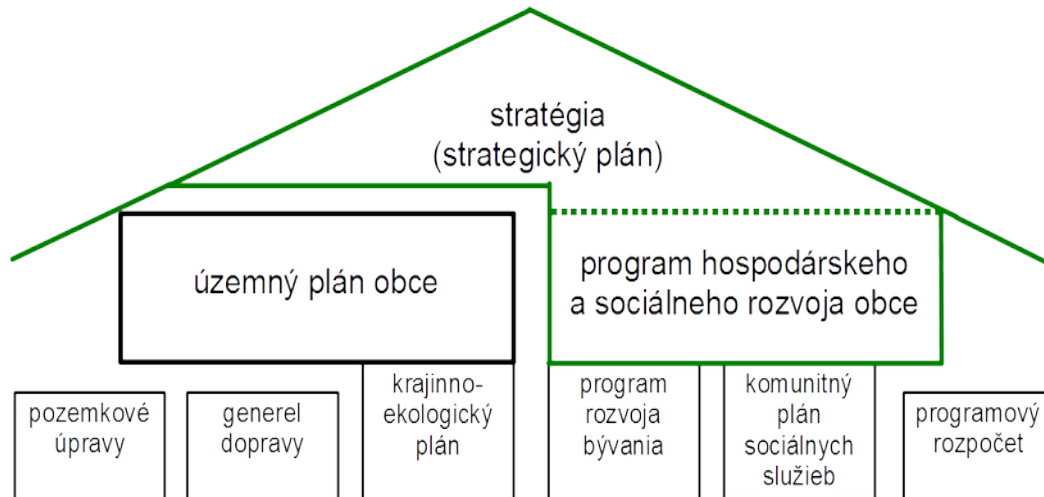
stratégia
(strategický plán)

územný plán obce

program hospodárskeho a sociálneho rozvoja obce

pozemkové úpravy

generel dopravy

krajinno-ekologický plán

program rozvoja bývania

komunitný plán sociálnych služieb

programový rozpočet